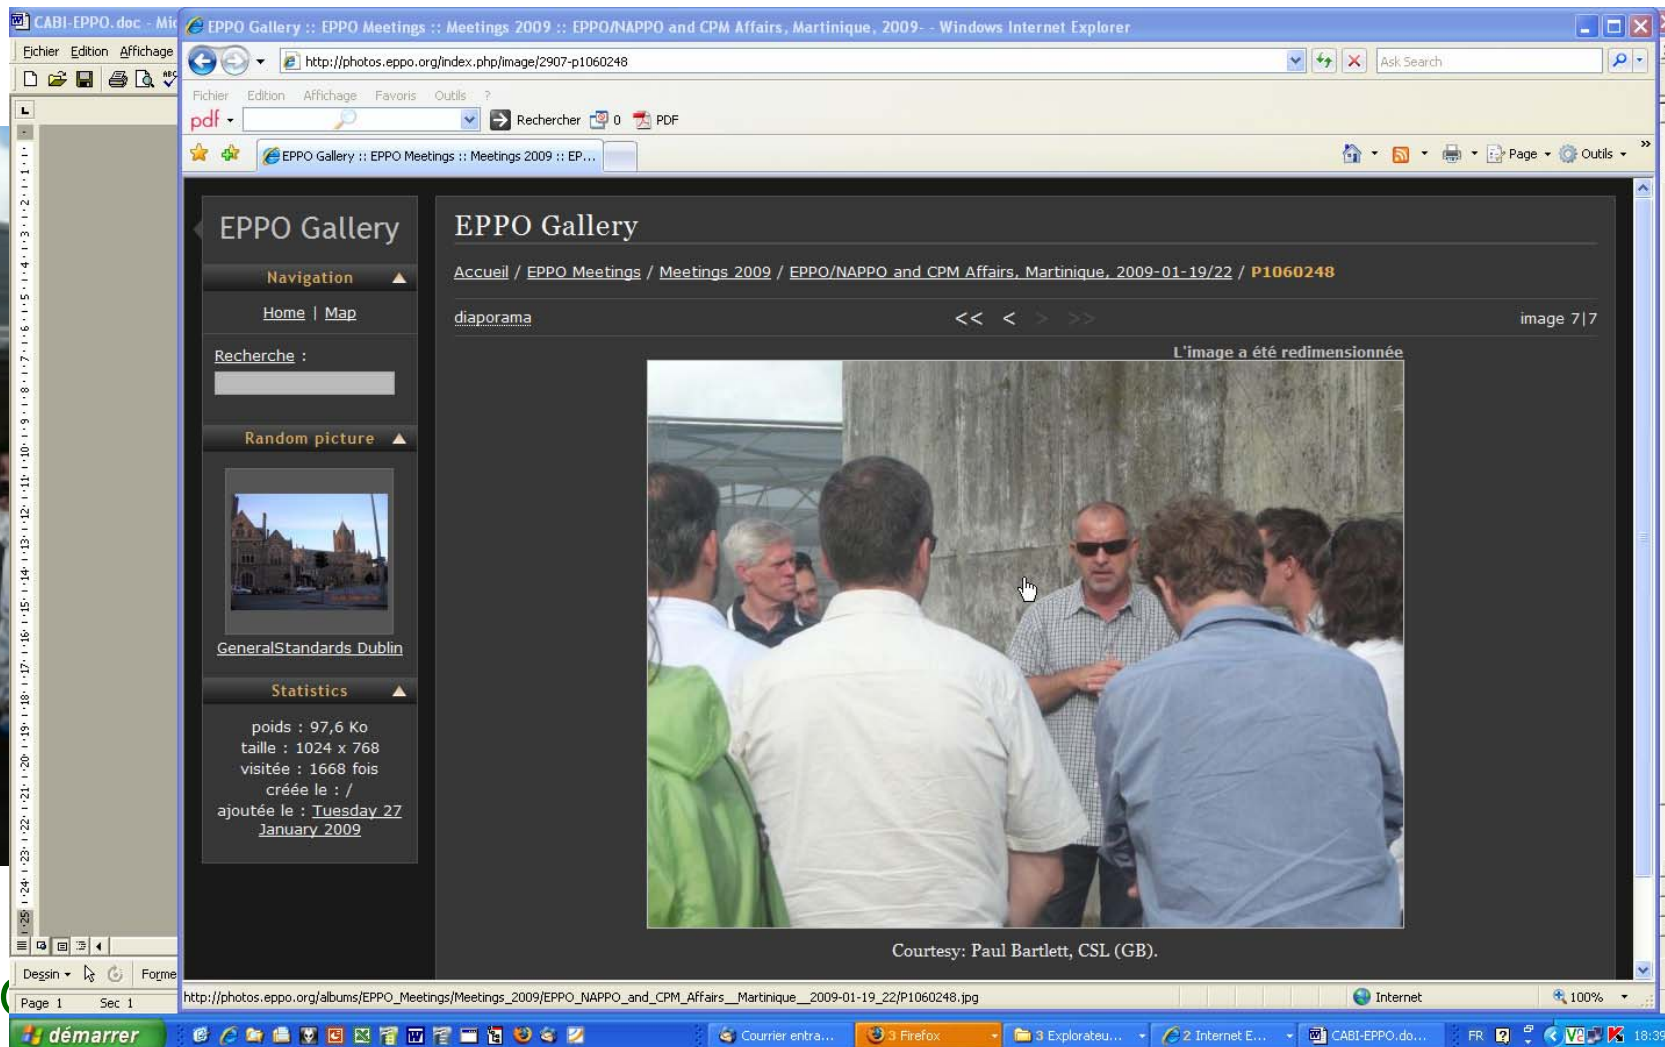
CABI-EPPO.doc - Mic

Fichier Edition Affichage

EPPO Gallery :: EPPO Meetings :: Meetings 2009 :: EPPO/NAPPO and CPM Affairs, Martinique, 2009- - Windows Internet Explorer

http://photos.eppo.org/index.php/image/2907-p1060248

Ask Search

Fichier Edition Affichage Favoris Outils ?

pdf Rechercher 0 PDF

EPPO Gallery :: EPPO Meetings :: Meetings 2009 :: EP...

Page Outils

EPPO Gallery

Navigation

Home | Map

Recherche :

Random picture

GeneralStandards Dublin

Statistics

poids : 97,6 Ko
taille : 1024 x 768
visitée : 1668 fois
créée le : /
ajoutée le : Tuesday 27 January 2009

EPPO Gallery

Accueil / EPPO Meetings / Meetings 2009 / EPPO/NAPPO and CPM Affairs, Martinique, 2009-01-19/22 / P1060248

diaporama << < > >> image 7|7

L'image a été redimensionnée

Courtesy: Paul Bartlett, CSL (GB).

http://photos.eppo.org/albums/EPPO_Meetings/Meetings_2009/EPPO_NAPPO_and_CPM_Affairs__Martinique__2009-01-19_22/P1060248.jpg

Internet 100%

Dessin Forme

Page 1 Sec 1

démarrer Courrier entra... 3 Firefox 3 Explorateu... 2 Internet E... CABI-EPPO.do... FR 18:39